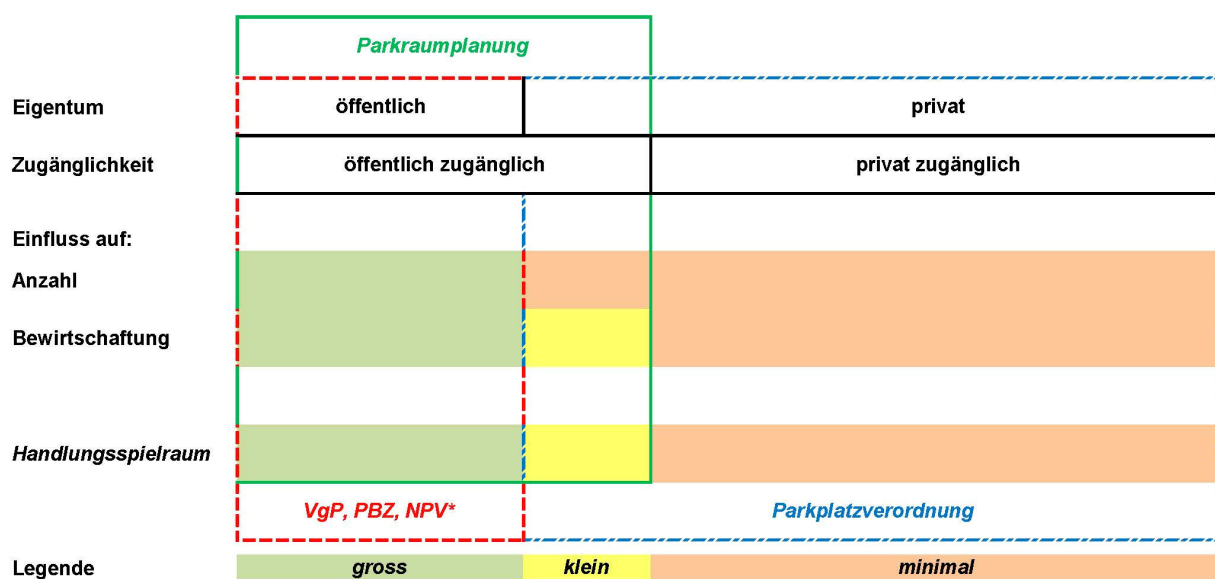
Parkraumplanung

| | | | |
|---|---|---|---|
| Eigentum | öffentlich | | privat |
| Zugänglichkeit | öffentlich zugänglich | | privat zugänglich |
| Einfluss auf: | | | |
| Anzahl | | | |
| Bewirtschaftung | | | |
| *Handlungsspielraum* | | | |
| | *VgP, PBZ, NPV\** | *Parkplatzverordnung* | |
| Legende | *gross* | *klein* | *minimal* |